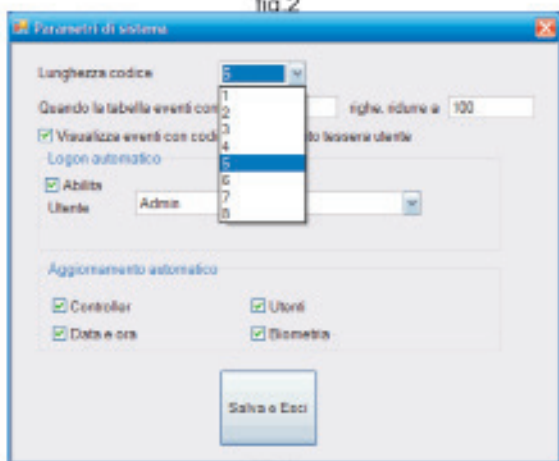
fig.2

Parametri di sistema

Lunghezza codice 5

1
2
3
4
5
6
7
8

Quando la tabella eventi con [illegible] righe, ridurre a 100

Visualizza eventi con codi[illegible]to tessera utente

Logon automatico

Abilita

Utente Admin

Aggiornamento automatico

Controller

Utenti

Data e ora

Biometria

Salva e Esci